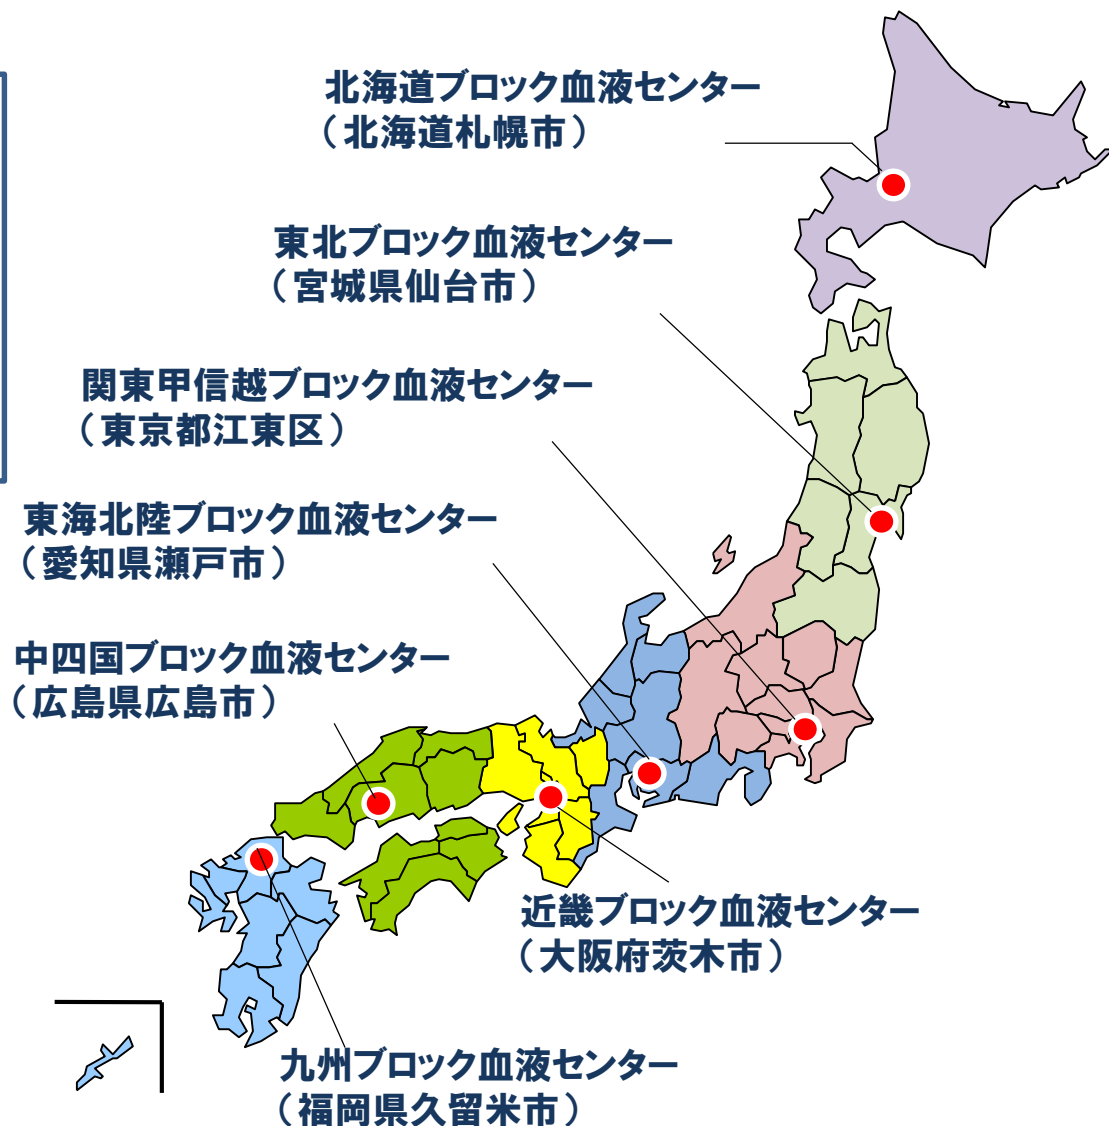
北海道ブロック血液センター
（北海道札幌市）

東北ブロック血液センター
（宮城県仙台市）

関東甲信越ブロック血液センター
（東京都江東区）

東海北陸ブロック血液センター
（愛知県瀬戸市）

中四国ブロック血液センター
（広島県広島市）

近畿ブロック血液センター
（大阪府茨木市）

九州ブロック血液センター
（福岡県久留米市）